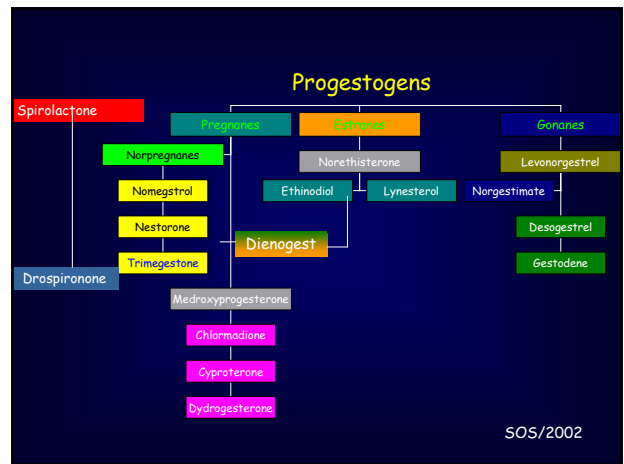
Progestogens

Spirolactone

Drospironone

Pregnanes

Norpregnanes

Nomegstrol

Nestorone

Trimegestone

Medroxyprogesterone

Chlormadione

Cyproterone

Dydrogesterone

Estranes

Norethisterone

Ethinodiol

Lynesterol

Dienogest

Gonanes

Levonorgestrel

Norgestimate

Desogestrel

Gestodene

SOS/2002